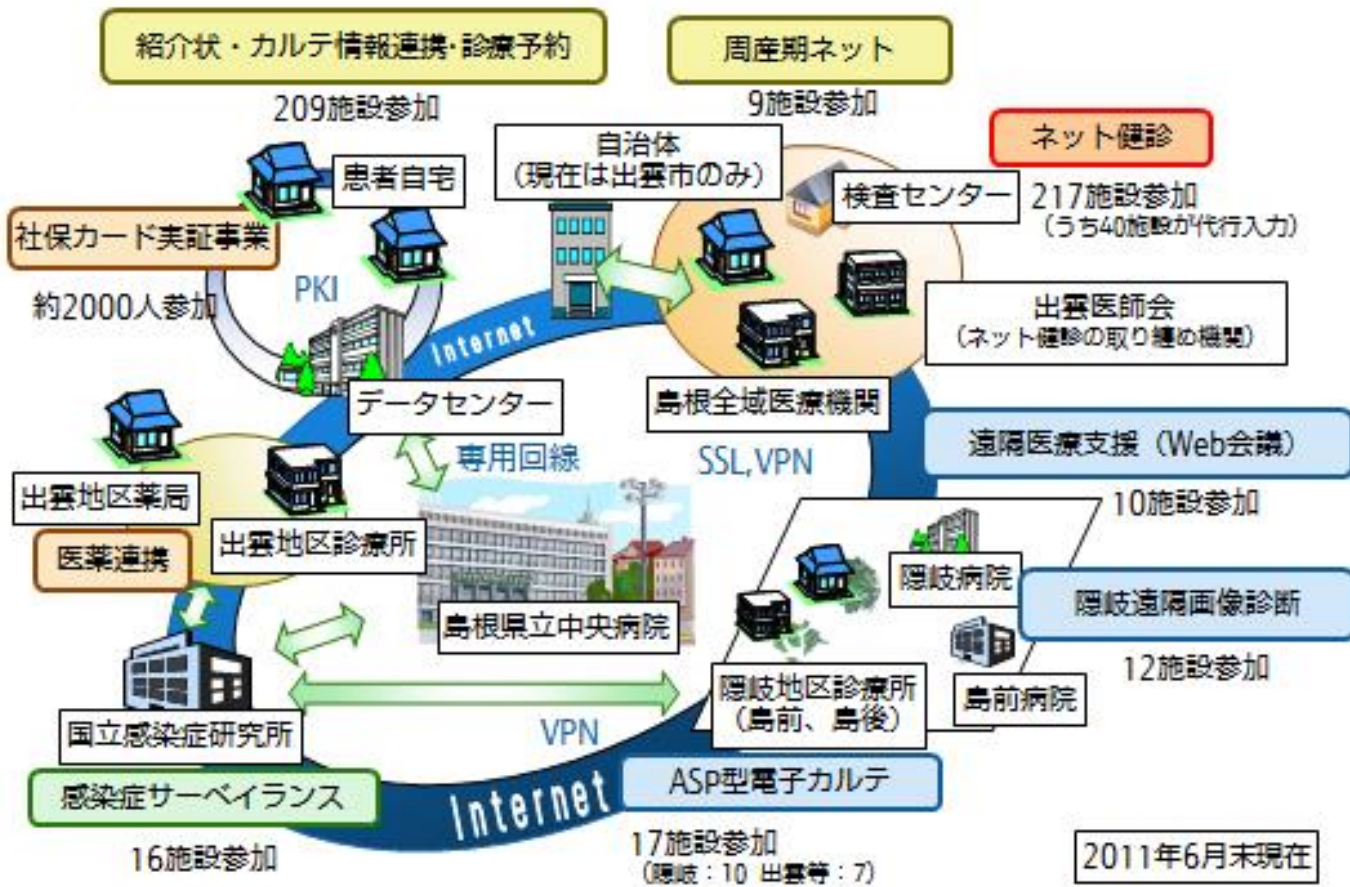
紹介状・カルテ情報連携・診療予約

209施設参加

周産期ネット

9施設参加

ネット健診

217施設参加
（うち40施設が代行入力）

患者自宅

自治体
（現在は出雲市のみ）

検査センター

社保カード実証事業

約2000人参加

PKI

Internet

出雲医師会
（ネット健診の取り纏め機関）

データセンター

島根全域医療機関

遠隔医療支援（Web会議）

専用回線

SSL,VPN

10施設参加

出雲地区薬局

出雲地区診療所

医薬連携

隠岐病院

隠岐遠隔画像診断

島根県立中央病院

12施設参加

隠岐地区診療所
（島前、島後）

島前病院

国立感染症研究所

VPN

感染症サーベイランス

Internet

ASP型電子カルテ

17施設参加
（隠岐：10 出雲等：7）

16施設参加

2011年6月末現在